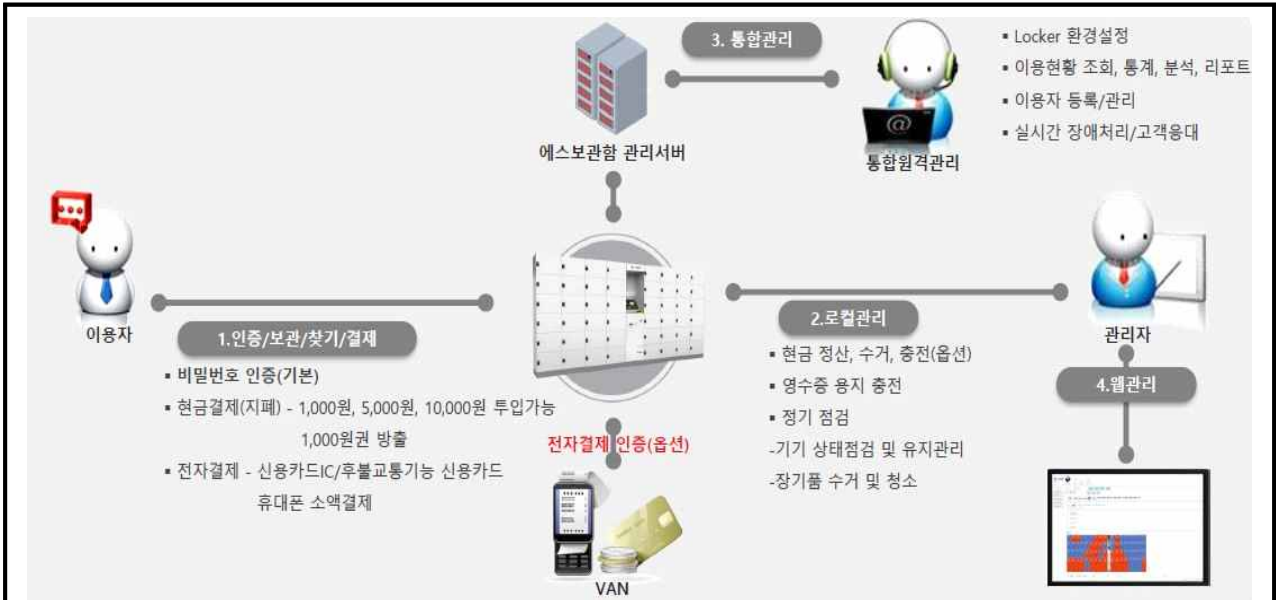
3. 통합관리

▪ Locker 환경설정
▪ 이용현황 조회, 통계, 분석, 리포트
▪ 이용자 등록/관리
▪ 실시간 장애처리/고객응대

에스보관함 관리서버

통합원격관리

이용자

관리자

1.인증/보관/찾기/결제

▪ 비밀번호 인증(기본)
▪ 현금결제(지폐) - 1,000원, 5,000원, 10,000원 투입가능
1,000원권 방출
▪ 전자결제 - 신용카드IC/후불교통기능 신용카드
휴대폰 소액결제

2.로컬관리

▪ 현금 정산, 수거, 충전(옵션)
▪ 영수증 용지 충전
▪ 정기 점검
-기기 상태점검 및 유지관리
-장기품 수거 및 청소

4.웹관리

전자결제 인증(옵션)

VAN